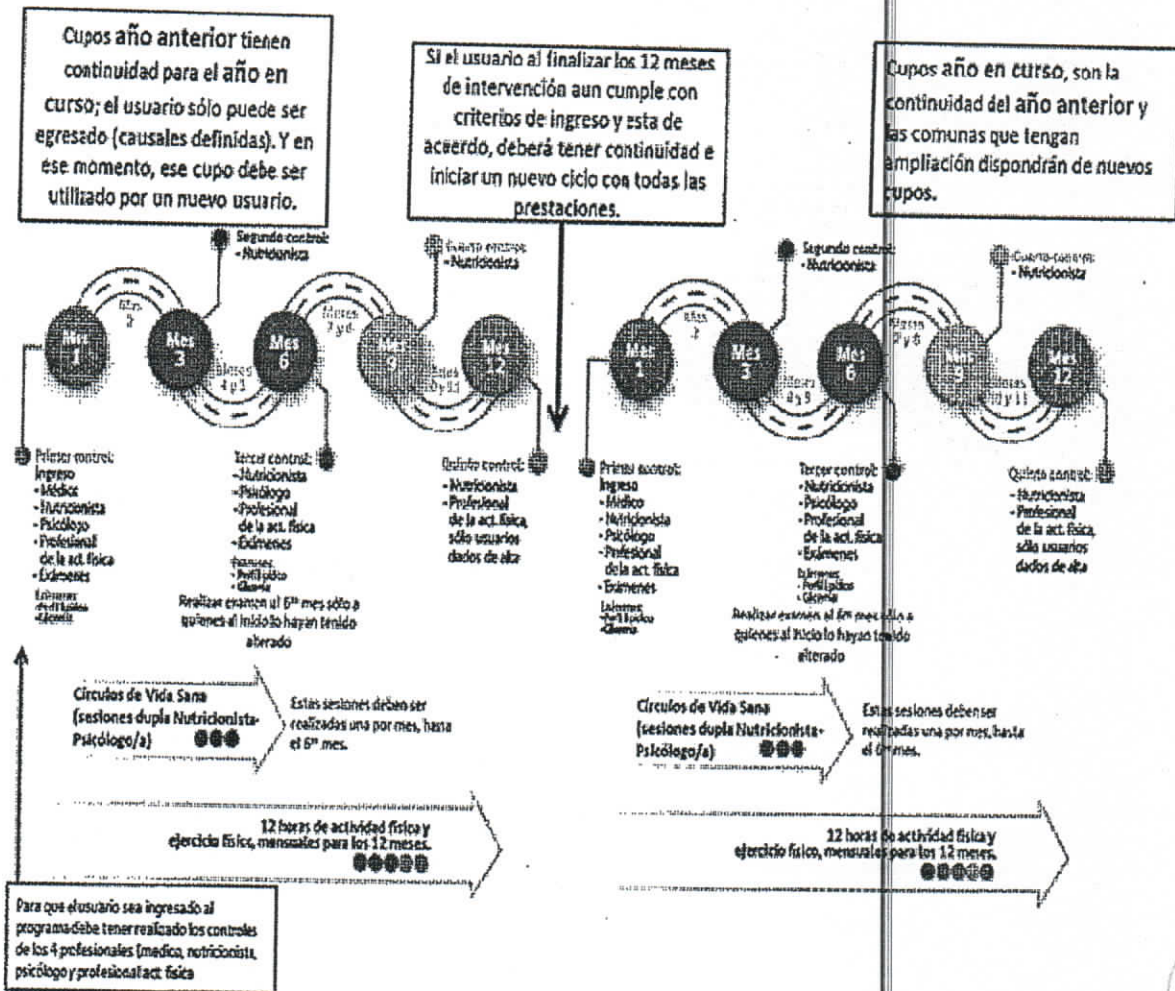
Cupos año anterior tienen continuidad para el año en curso; el usuario sólo puede ser egresado (causales definidas). Y en ese momento, ese cupo debe ser utilizado por un nuevo usuario.

Si el usuario al finalizar los 12 meses de intervención aun cumple con criterios de ingreso y esta de acuerdo, deberá tener continuidad e iniciar un nuevo ciclo con todas las prestaciones.

Cupos año en curso, son la continuidad del año anterior y las comunas que tengan ampliación dispondrán de nuevos cupos.

Segundo control:
- Nutricionista

Cuarto control:
- Nutricionista

Mes 1
Mes 3
Mes 6
Mes 9
Mes 12

Meses 2
Meses 4 y 5
Meses 7 y 8
Meses 10 y 11

Primer control: Ingreso
- Médico
- Nutricionista
- Psicólogo
- Profesional de la act. física
- Exámenes
Exámenes:
- Perfil lipídico
- Glicemia

Tercer control:
- Nutricionista
- Psicólogo
- Profesional de la act. física
- Exámenes
Exámenes:
- Perfil lipídico
- Glicemia
Realizar examen al 6$^{to}$ mes sólo a quienes al inicio lo hayan tenido alterado

Quinto control:
- Nutricionista
- Profesional de la act. física, sólo usuarios dados de alta

Segundo control:
- Nutricionista

Cuarto control:
- Nutricionista

Mes 1
Mes 3
Mes 6
Mes 9
Mes 12

Meses 2
Meses 4 y 5
Meses 7 y 8
Meses 10 y 11

Primer control: Ingreso
- Médico
- Nutricionista
- Psicólogo
- Profesional de la act. física
- Exámenes
Exámenes:
- Perfil lipídico
- Glicemia

Tercer control:
- Nutricionista
- Psicólogo
- Profesional de la act. física
- Exámenes
Exámenes:
- Perfil lipídico
- Glicemia
Realizar examen al 6$^{to}$ mes sólo a quienes al inicio lo hayan tenido alterado

Quinto control:
- Nutricionista
- Profesional de la act. física, sólo usuarios dados de alta

Circulos de Vida Sana (sesiones dupla Nutricionista-Psicólogo/a)
Estas sesiones deben ser realizadas una por mes, hasta el 6$^{to}$ mes.

Circulos de Vida Sana (sesiones dupla Nutricionista-Psicólogo/a)
Estas sesiones debenser realizadas una por mes, hasta el 6$^{to}$ mes.

12 horas de actividad física y ejercicio físico, mensuales para los 12 meses.

12 horas de actividad física y ejercicio físico, mensuales para los 12 meses.

Para que elusuario sea ingresado al programa debe tener realizado los controles de los 4 profesionales (medico, nutricionista, psicólogo y profesional act física